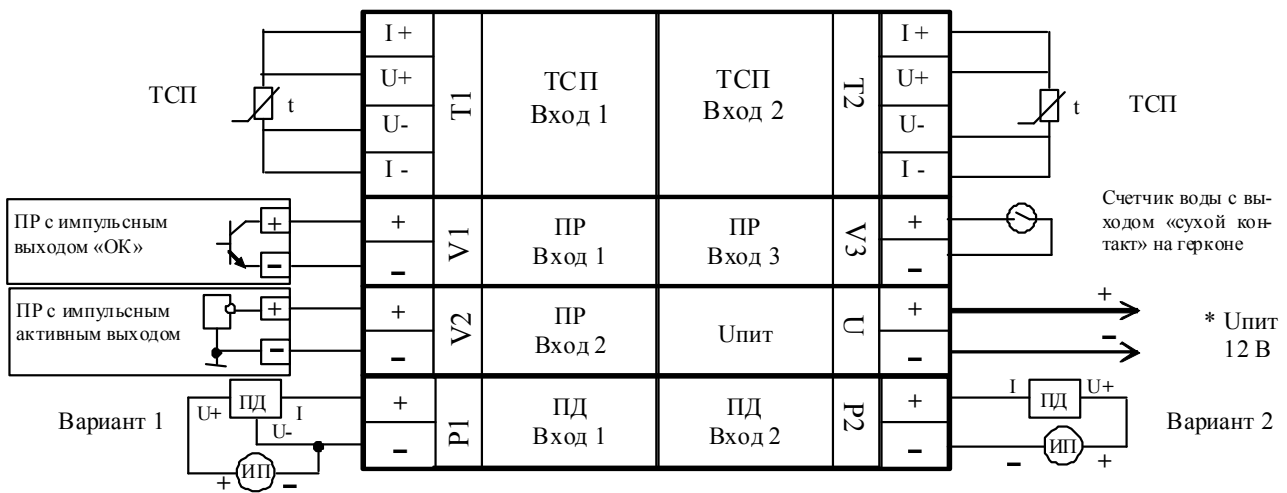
ТСП

t

I +
U+
U-
I -

T1

ТСП
Вход 1

ТСП
Вход 2

T2

I +
U+
U-
I -

t

ТСП

ПР с импульсным выходом «ОК»

+
–

+
–

V1

ПР
Вход 1

ПР
Вход 3

V3

+
–

Счетчик воды с выходом «сухой контакт» на герконе

ПР с импульсным активным выходом

+
–

+
–

V2

ПР
Вход 2

Uпит

U

+
–

+
–

* Uпит
12 В

Вариант 1

U+
ПД
I
U-

ИП
+
–

+
–

P1

ПД
Вход 1

ПД
Вход 2

P2

+
–

I
ПД
U+

ИП
–
+

Вариант 2